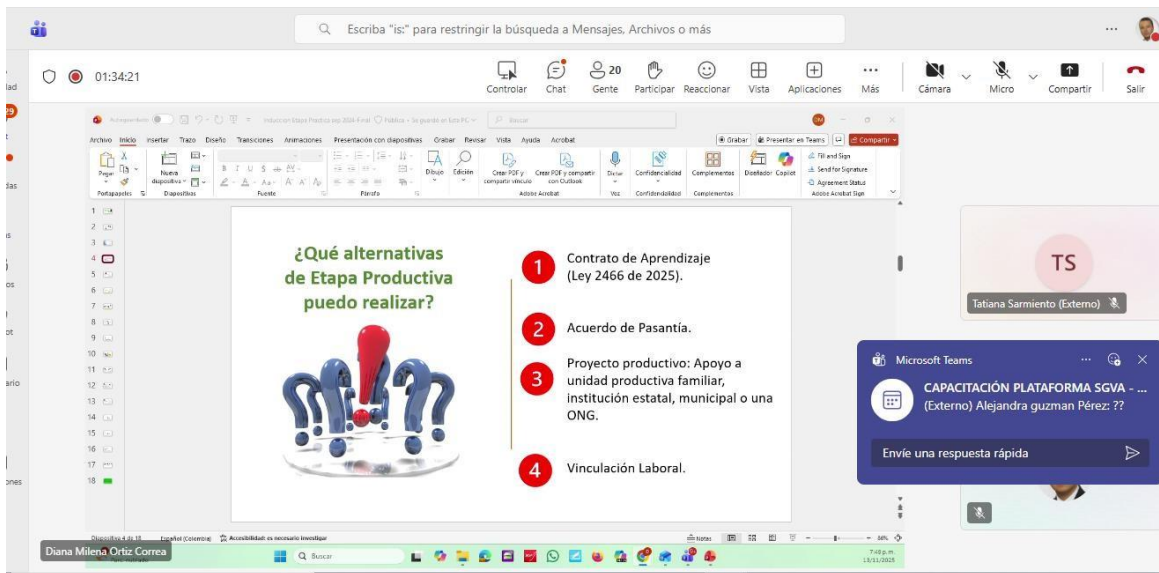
Escriba "is:" para restringir la búsqueda a Mensajes, Archivos o más

01:34:21

Controlar Chat 20 Gente Participar Reaccionar Vista Aplicaciones Más Cámara Micro Compartir Salir

Archivo Inicio Insertar Trazo Diseño Transiciones Animaciones Presentación con diapositivas Grabar Revisar Vista Ayuda Acrobat

Grabar Presentar en Teams Compartir

Pegar Nueva diapositiva Dibujo Edición Crear PDF y compartir vínculo Crear PDF y compartir con Outlook Dictar Confidencialidad Complementos Diseñador Copilot Fill and Sign Send for Signature Agreement Status

Portapapeles Diapositivas Fuente Párrafo Adobe Acrobat Voz Confidencialidad Complementos Adobe Acrobat Sign

1 2 3 4 5 6 7 8 9 10 11 12 13 14 15 16 17 18

¿Qué alternativas de Etapa Productiva puedo realizar?

1 Contrato de Aprendizaje (Ley 2466 de 2025).

2 Acuerdo de Pasantía.

3 Proyecto productivo: Apoyo a unidad productiva familiar, institución estatal, municipal o una ONG.

4 Vinculación Laboral.

TS

Tatiana Sarmiento (Externo)

Microsoft Teams

CAPACITACIÓN PLATAFORMA SGVA - ...

(Externo) Alejandra guzman Pérez: ??

Envíe una respuesta rápida

Diana Milena Ortiz Correa

Diapositiva 4 de 18 Español (Colombia) Accesibilidad: es necesario investigar Notas

Buscar

7:49 p.m. 13/11/2025